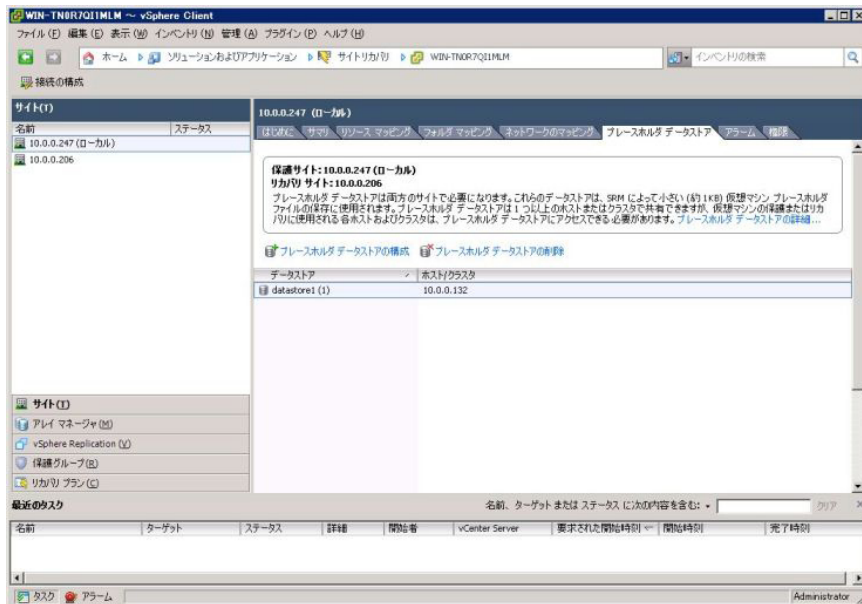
WIN-TN0R7QI1MLM ~ vSphere Client

ファイル (F) 編集 (E) 表示 (W) インベントリ (N) 管理 (A) プラグイン (P) ヘルプ (H)

ホーム ▶ ソリューションおよびアプリケーション ▶ サイト リカバリ ▶ WIN-TN0R7QI1MLM

インベントリの検索

接続の構成

サイト(T)

| 名前 | ステータス |
|---|---|
| 10.0.0.247 (ローカル) | |
| 10.0.0.206 | |

10.0.0.247 (ローカル)

はじめに サマリ リソース マッピング フォルダ マッピング ネットワークのマッピング プレースホルダ データストア アラーム 権限

保護サイト: 10.0.0.247 (ローカル)
リカバリ サイト: 10.0.0.206
プレースホルダ データストアは両方のサイトで必要になります。これらのデータストアは、SRM によって小さい (約 1KB) 仮想マシン プレースホルダ ファイルの保存に使用されます。プレースホルダ データストアは 1 つ以上のホストまたはクラスタで共有できますが、仮想マシンの保護またはリカバリに使用される各ホストおよびクラスタは、プレースホルダ データストアにアクセスできる必要があります。プレースホルダ データストアの詳細...

プレースホルダ データストアの構成 プレースホルダ データストアの削除

| データストア | ホスト/クラスタ |
|---|---|
| datastore1 (1) | 10.0.0.132 |

サイト(T)
アレイ マネージャ(M)
vSphere Replication (V)
保護グループ(R)
リカバリ プラン(C)

最近のタスク

名前、ターゲット または ステータス に次の内容を含む: ▾ クリア

| 名前 | ターゲット | ステータス | 詳細 | 開始者 | vCenter Server | 要求された開始時刻 | 開始時刻 | 完了時刻 |
|---|---|---|---|---|---|---|---|---|

タスク アラーム

Administrator